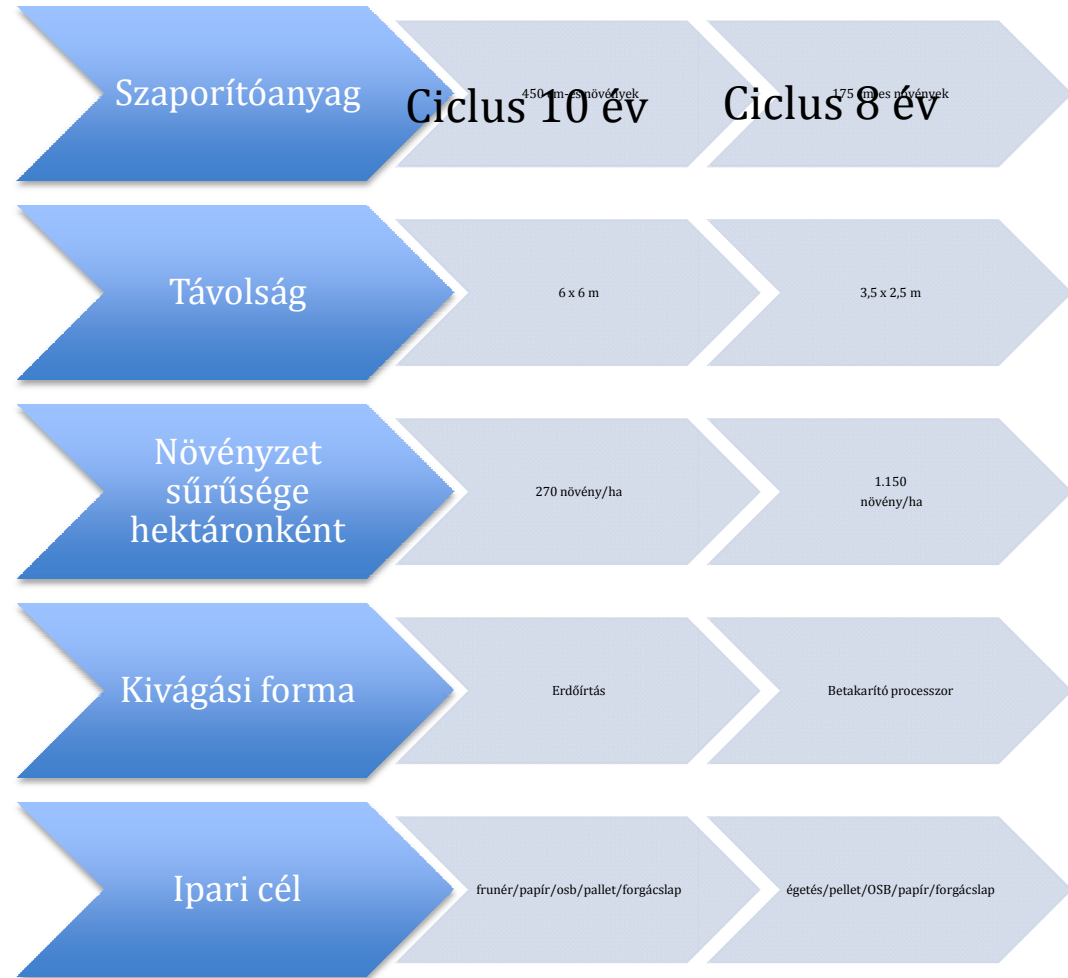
Szaporítóanyag

Ciclus 10 év

450 cm-es növények

Ciclus 8 év

175 cm-es növények

Távolság

6 x 6 m

3,5 x 2,5 m

Növényzet sűrűsége hektáronként

270 növény/ha

1.150 növény/ha

Kivágási forma

Erdőírtás

Betakarító processzor

Ipari cél

frunér/papír/osb/pallet/forgácslap

égetés/pellet/OSB/papír/forgácslap